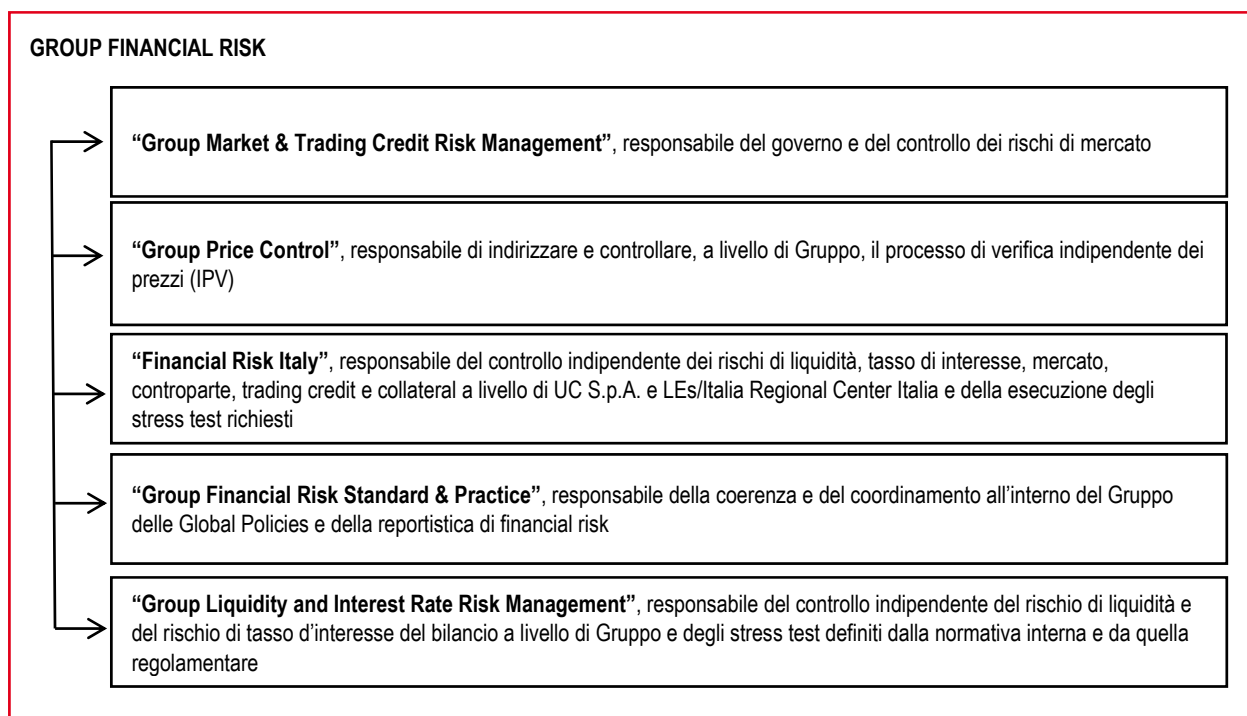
GROUP FINANCIAL RISK

**"Group Market & Trading Credit Risk Management"**, responsabile del governo e del controllo dei rischi di mercato

**"Group Price Control"**, responsabile di indirizzare e controllare, a livello di Gruppo, il processo di verifica indipendente dei prezzi (IPV)

**"Financial Risk Italy"**, responsabile del controllo indipendente dei rischi di liquidità, tasso di interesse, mercato, controparte, trading credit e collateral a livello di UC S.p.A. e LEs/Italia Regional Center Italia e della esecuzione degli stress test richiesti

**"Group Financial Risk Standard & Practice"**, responsabile della coerenza e del coordinamento all'interno del Gruppo delle Global Policies e della reportistica di financial risk

**"Group Liquidity and Interest Rate Risk Management"**, responsabile del controllo indipendente del rischio di liquidità e del rischio di tasso d'interesse del bilancio a livello di Gruppo e degli stress test definiti dalla normativa interna e da quella regolamentare